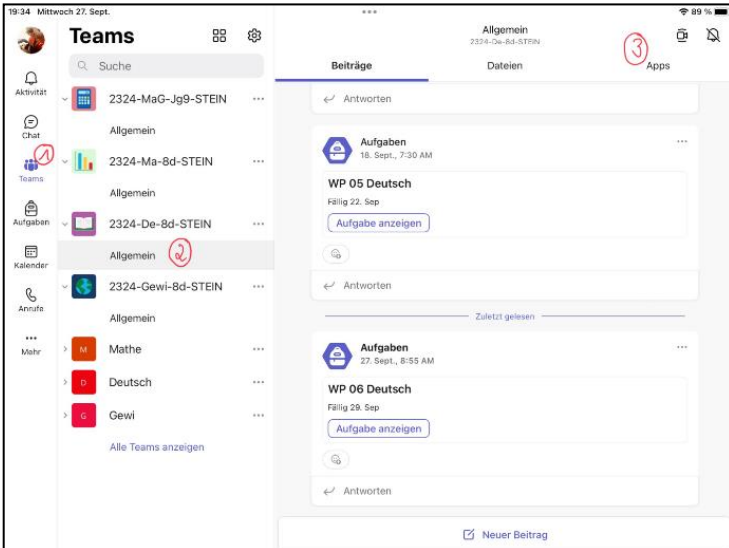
19:34 Mittwoch 27. Sept.

89 %

Teams

Suche

Aktivität

Chat

1

Teams

Aufgaben

Kalender

Anrufe

...

Mehr

2324-MaG-Jg9-STEIN ...

Allgemein

2324-Ma-8d-STEIN ...

Allgemein

2324-De-8d-STEIN ...

Allgemein 2

2324-Gewi-8d-STEIN ...

Allgemein

M Mathe ...

D Deutsch ...

G Gewi ...

Alle Teams anzeigen

Allgemein

2324-De-8d-STEIN

3

Beiträge

Dateien

Apps

Antworten

Aufgaben

18. Sept., 7:30 AM

...

WP 05 Deutsch

Fällig 22. Sep

Aufgabe anzeigen

Antworten

Zuletzt gelesen

Aufgaben

27. Sept., 8:55 AM

...

WP 06 Deutsch

Fällig 29. Sep

Aufgabe anzeigen

Antworten

Neuer Beitrag